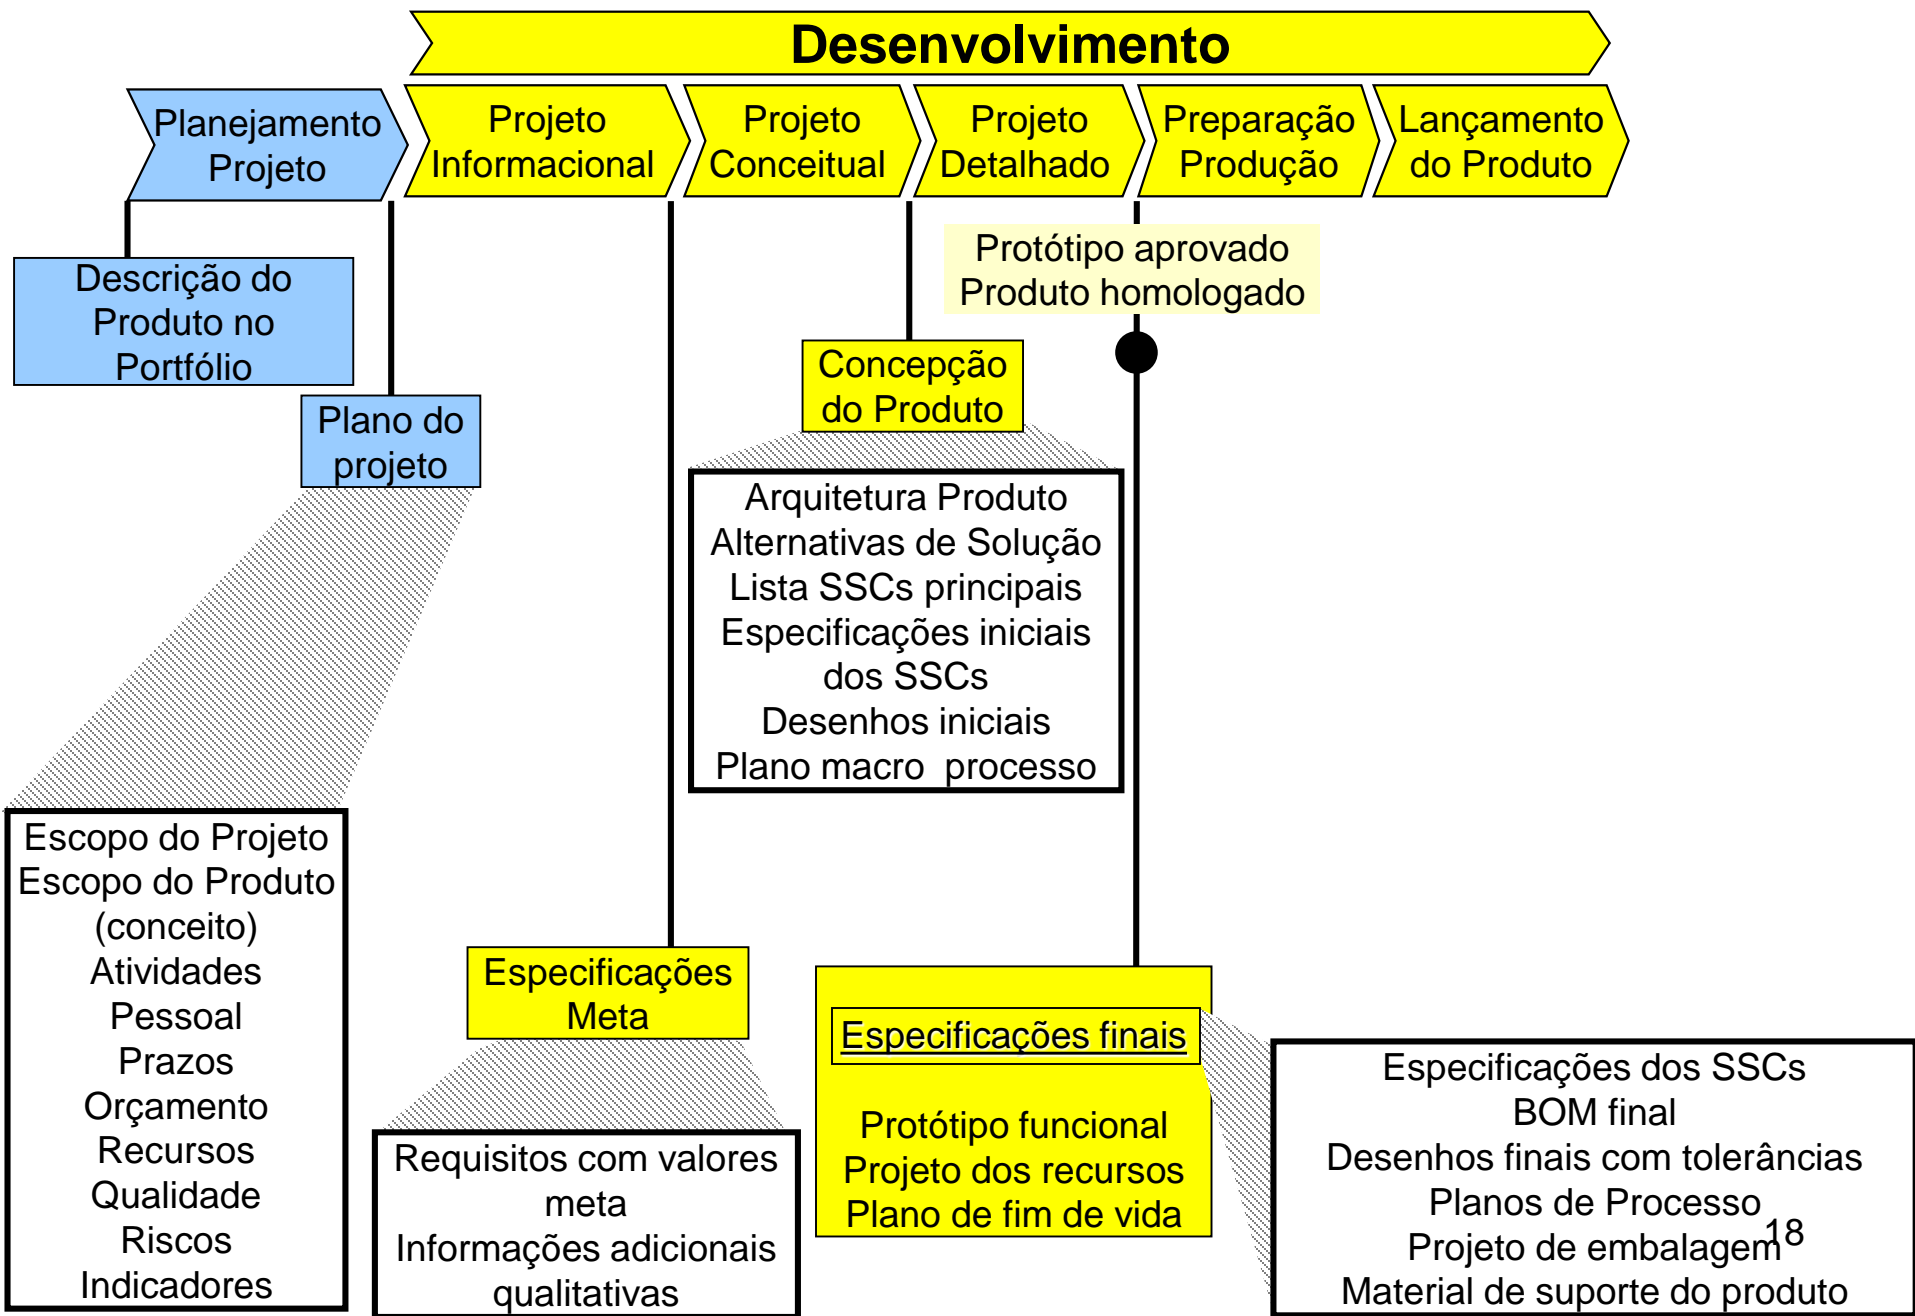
Desenvolvimento

Planejamento Projeto

Projeto Informacional

Projeto Conceitual

Projeto Detalhado

Preparação Produção

Lançamento do Produto

Descrição do Produto no Portfólio

Plano do projeto

Protótipo aprovado
Produto homologado

Concepção do Produto

Arquitetura Produto
Alternativas de Solução
Lista SSCs principais
Especificações iniciais dos SSCs
Desenhos iniciais
Plano macro processo

Escopo do Projeto
Escopo do Produto (conceito)
Atividades
Pessoal
Prazos
Orçamento
Recursos
Qualidade
Riscos
Indicadores

Especificações Meta

Requisitos com valores meta
Informações adicionais qualitativas

Especificações finais

Protótipo funcional
Projeto dos recursos
Plano de fim de vida

Especificações dos SSCs
BOM final
Desenhos finais com tolerâncias
Planos de Processo
Projeto de embalagem
Material de suporte do produto

18